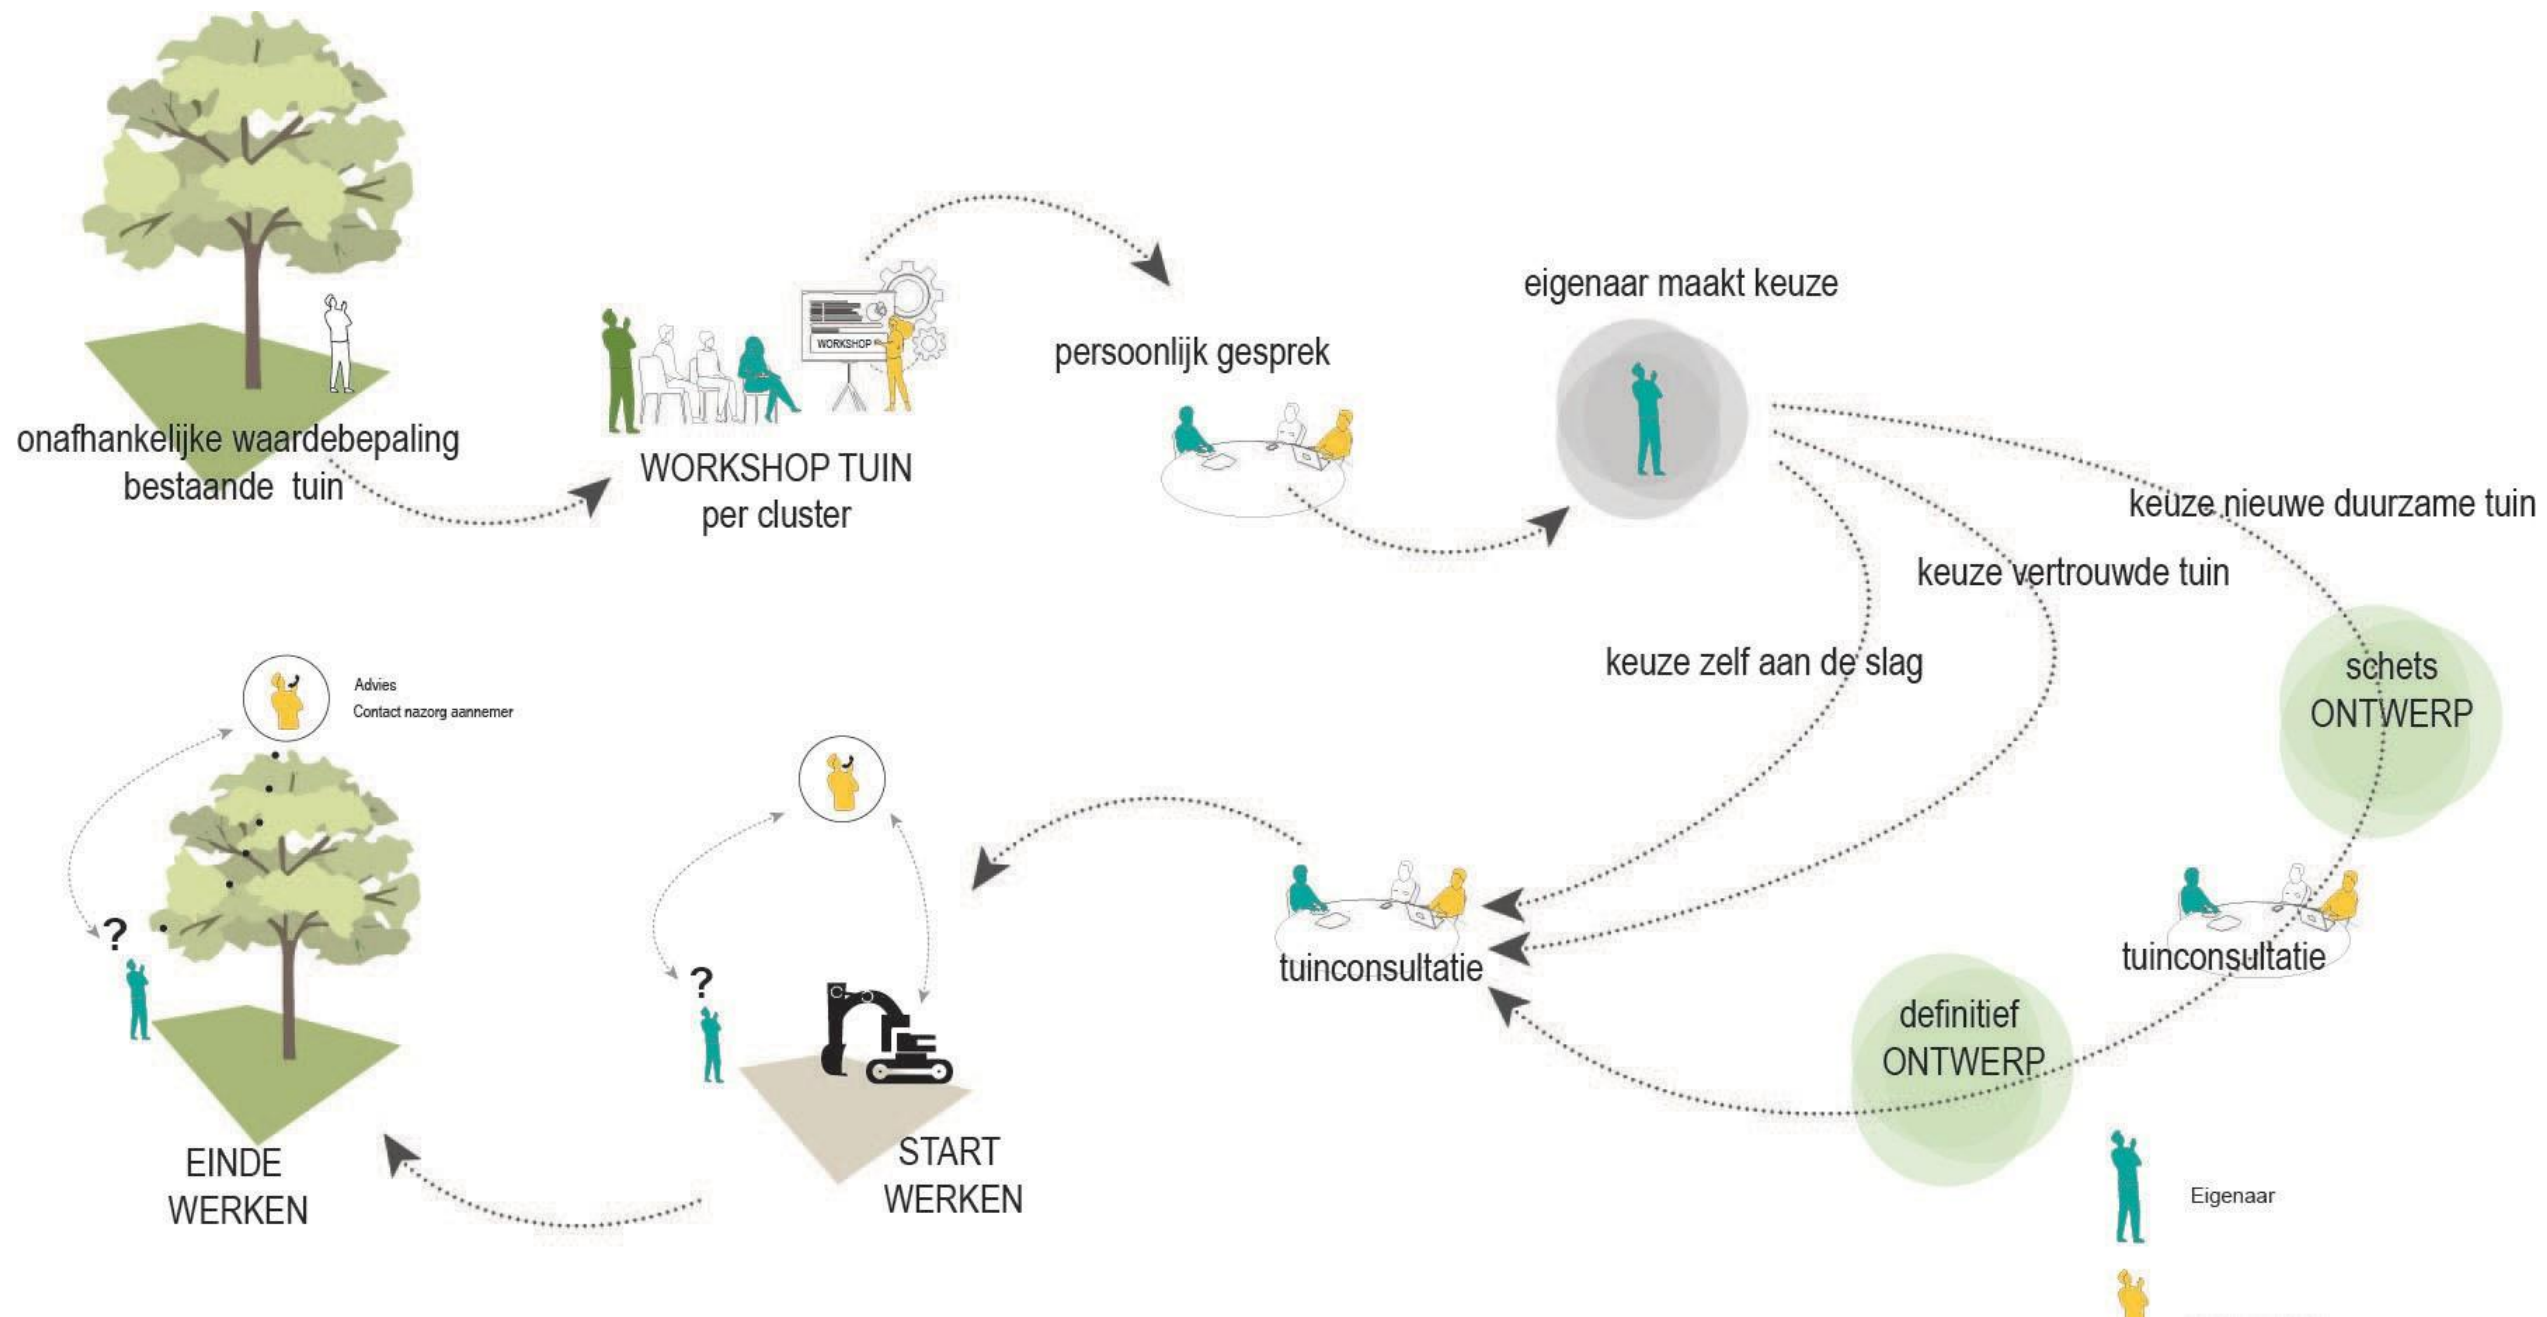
onafhankelijke waardebepaling bestaande tuin

WORKSHOP

WORKSHOP TUIN per cluster

persoonlijk gesprek

eigenaar maakt keuze

keuze nieuwe duurzame tuin

keuze vertrouwde tuin

keuze zelf aan de slag

schets ONTWERP

Advies
Contact nazorg aannemer

?

?

tuinconsultatie

tuinconsultatie

definitief ONTWERP

EINDE WERKEN

START WERKEN

Eigenaar